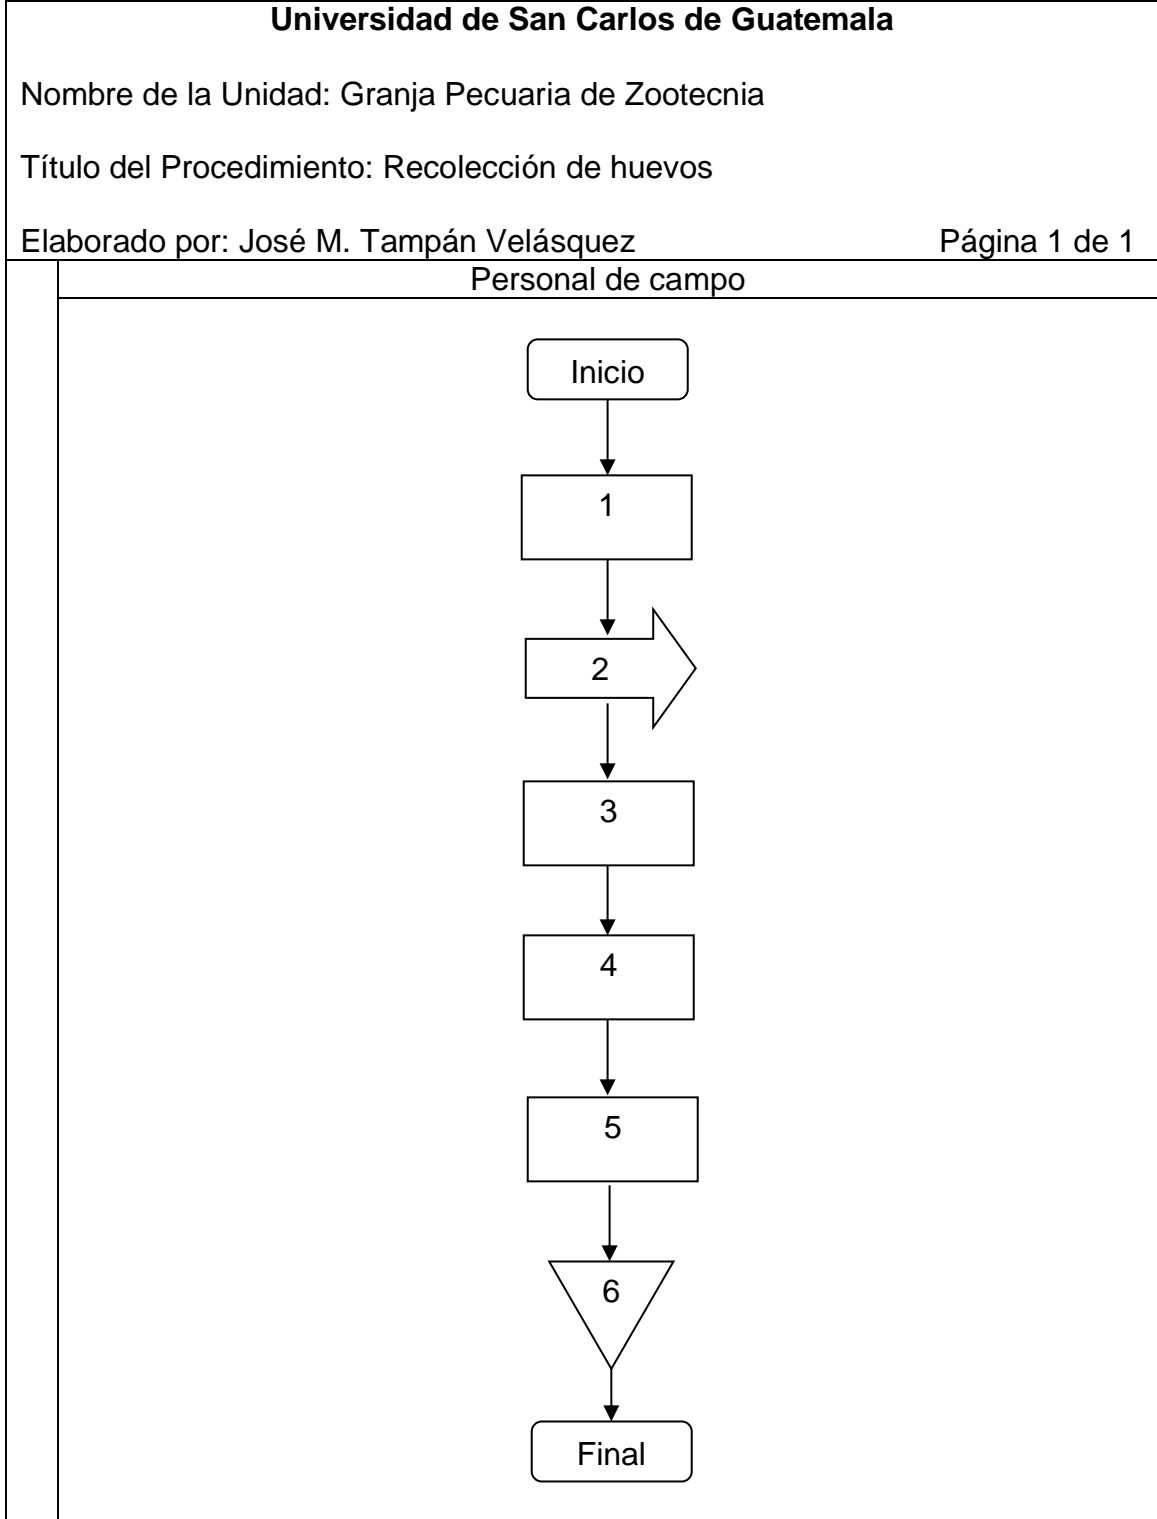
Universidad de San Carlos de Guatemala

Nombre de la Unidad: Granja Pecuaria de Zootecnia

Título del Procedimiento: Recolección de huevos

Elaborado por: José M. Tampán Velásquez

Página 1 de 1

Personal de campo

Inicio

1

2

3

4

5

6

Final